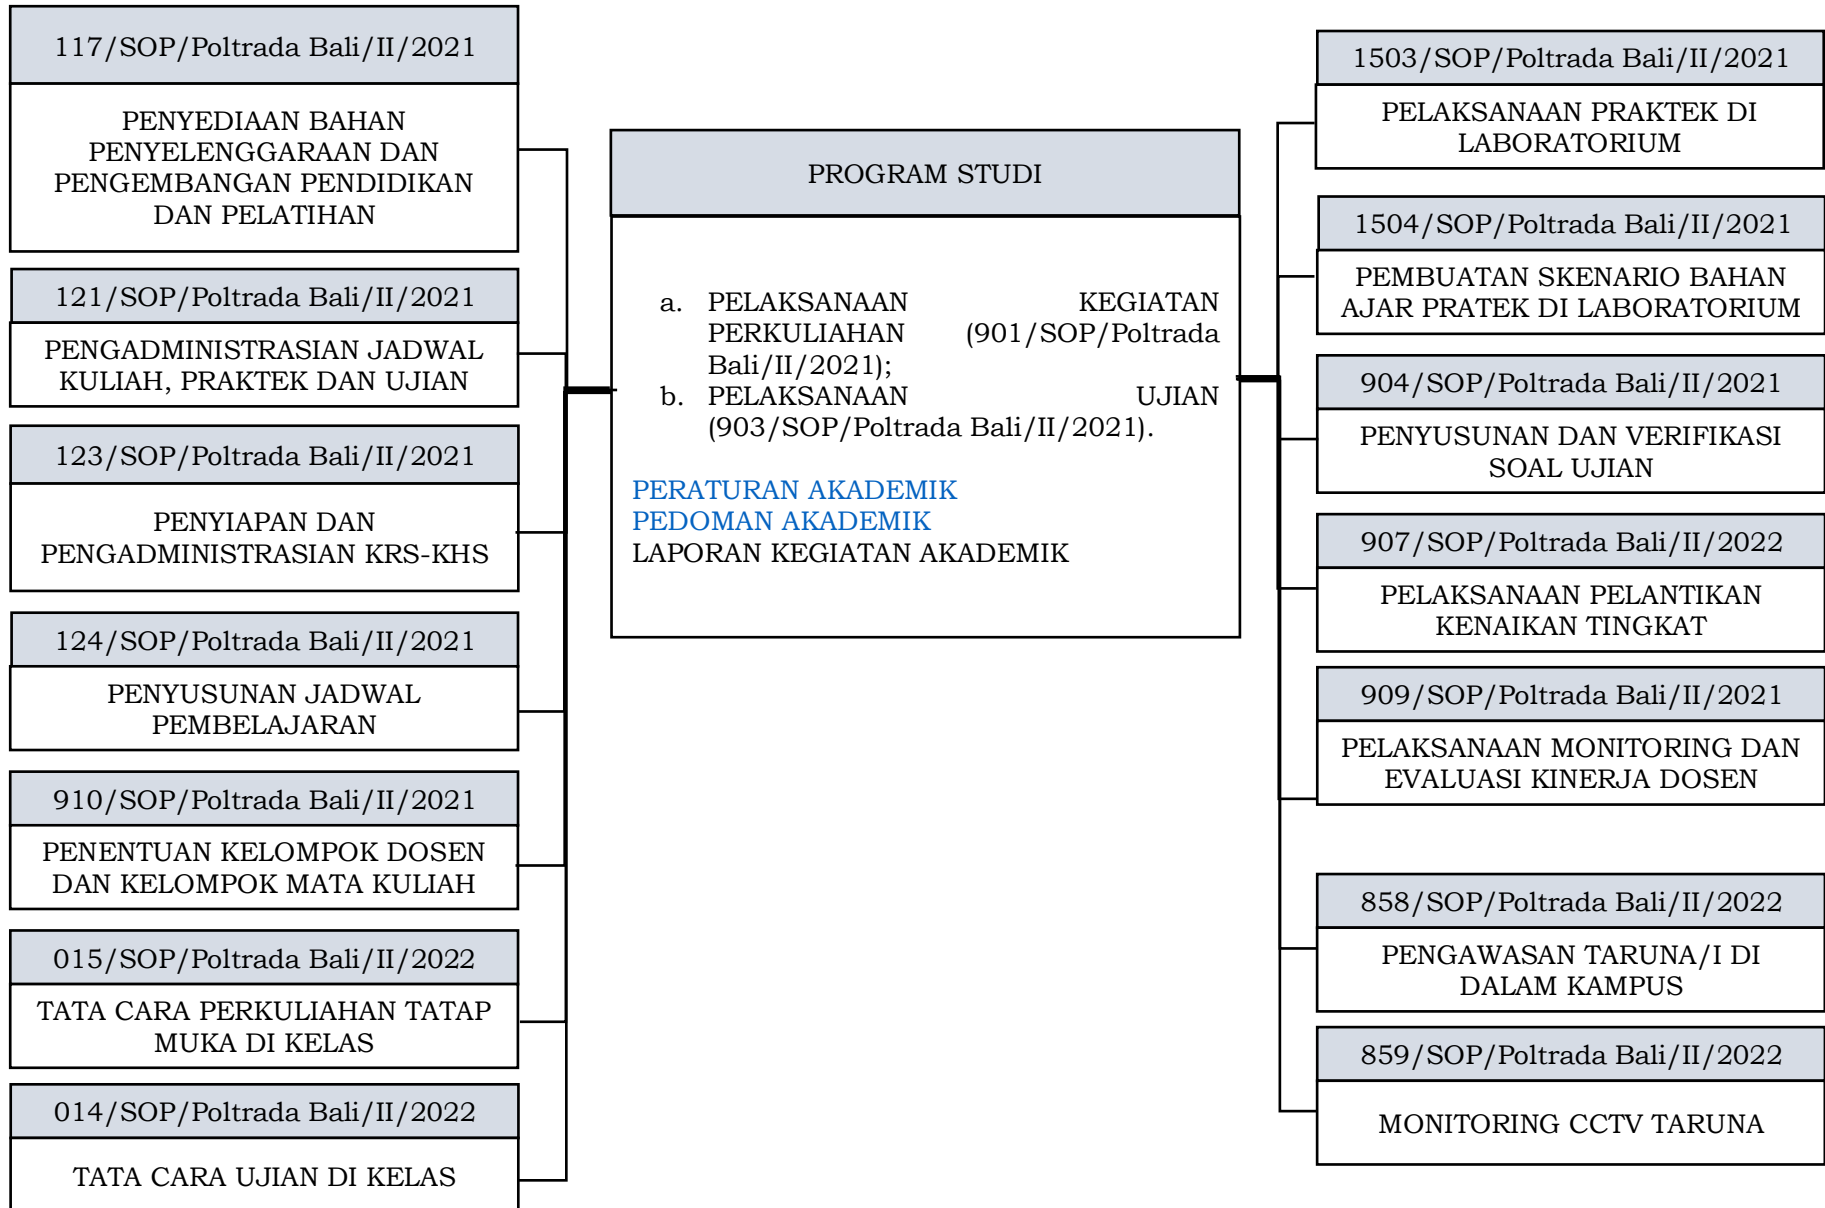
117/SOP/Poltrada Bali/II/2021

PENYEDIAAN BAHAN PENYELENGGARAAN DAN PENGEMBANGAN PENDIDIKAN DAN PELATIHAN

121/SOP/Poltrada Bali/II/2021

PENGADMINISTRASIAN JADWAL KULIAH, PRAKTEK DAN UJIAN

123/SOP/Poltrada Bali/II/2021

PENYIAPAN DAN PENGADMINISTRASIAN KRS-KHS

124/SOP/Poltrada Bali/II/2021

PENYUSUNAN JADWAL PEMBELAJARAN

910/SOP/Poltrada Bali/II/2021

PENENTUAN KELOMPOK DOSEN DAN KELOMPOK MATA KULIAH

015/SOP/Poltrada Bali/II/2022

TATA CARA PERKULIAHAN TATAP MUKA DI KELAS

014/SOP/Poltrada Bali/II/2022

TATA CARA UJIAN DI KELAS

PROGRAM STUDI

a. PELAKSANAAN KEGIATAN PERKULIAHAN (901/SOP/Poltrada Bali/II/2021);
b. PELAKSANAAN UJIAN (903/SOP/Poltrada Bali/II/2021).

PERATURAN AKADEMIK
PEDOMAN AKADEMIK
LAPORAN KEGIATAN AKADEMIK

1503/SOP/Poltrada Bali/II/2021

PELAKSANAAN PRAKTEK DI LABORATORIUM

1504/SOP/Poltrada Bali/II/2021

PEMBUATAN SKENARIO BAHAN AJAR PRATEK DI LABORATORIUM

904/SOP/Poltrada Bali/II/2021

PENYUSUNAN DAN VERIFIKASI SOAL UJIAN

907/SOP/Poltrada Bali/II/2022

PELAKSANAAN PELANTIKAN KENAIKAN TINGKAT

909/SOP/Poltrada Bali/II/2021

PELAKSANAAN MONITORING DAN EVALUASI KINERJA DOSEN

858/SOP/Poltrada Bali/II/2022

PENGAWASAN TARUNA/I DI DALAM KAMPUS

859/SOP/Poltrada Bali/II/2022

MONITORING CCTV TARUNA